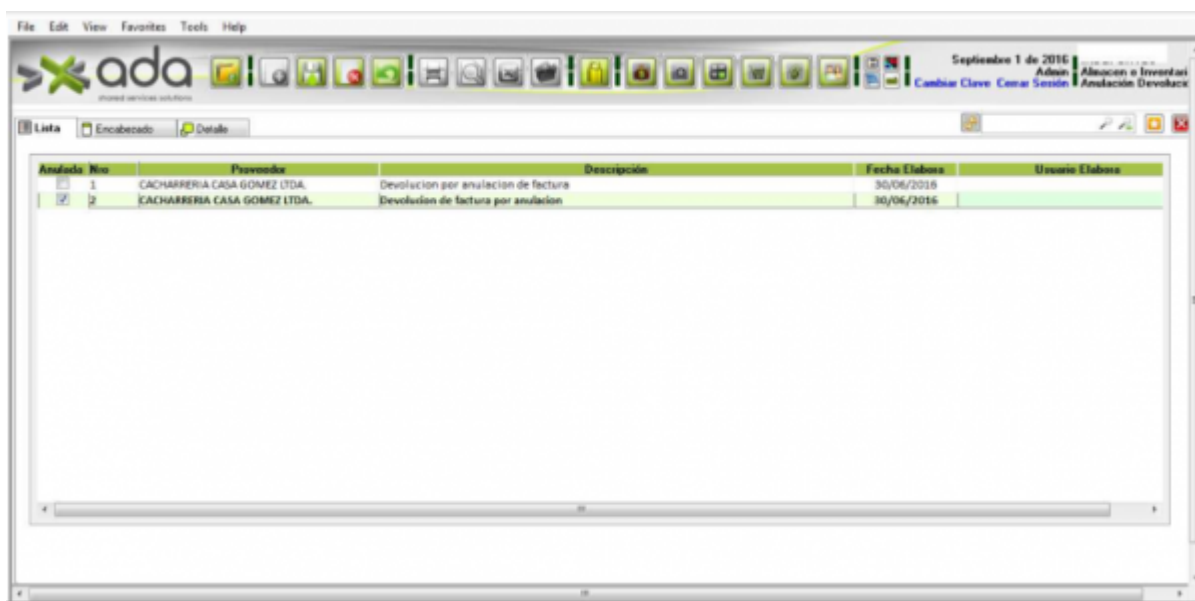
File Edit View Favorites Tools Help

ada
shared services solutions

Septiembre 1 de 2016
Admin
Cambiar Clave Cerrar Sesión

Almacen e Inventari
Anulación Devoluc

Lista Encabezado Detalle

| Anulada | Nro | Proveedor | Descripción | Fecha Elabora | Usuario Elabora |
|---|---|---|---|---|---|
| | 1 | CACHARRERIA CASA GOMEZ LTDA. | Devolucion por anulacion de factura | 30/06/2016 | |
| ☑ | 2 | CACHARRERIA CASA GOMEZ LTDA. | Devolucion de factura por anulacion | 30/06/2016 | |